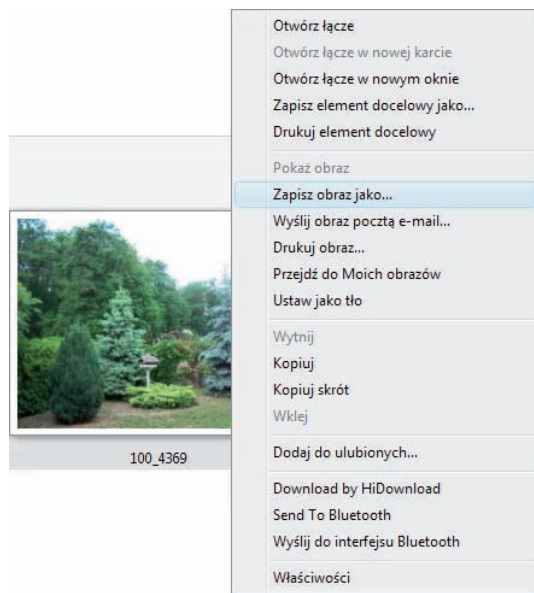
Otwórz łącze
Otwórz łącze w nowej karcie
Otwórz łącze w nowym oknie
Zapisz element docelowy jako...
Drukuj element docelowy

Pokaż obraz
Zapisz obraz jako...
Wyślij obraz pocztą e-mail...
Drukuj obraz...
Przejdź do Moich obrazów
Ustaw jako tło

Wytnij
Kopiuj
Kopiuj skrót
Wklej

Dodaj do ulubionych...

Download by HiDownload
Send To Bluetooth
Wyślij do interfejsu Bluetooth

Właściwości

100_4369